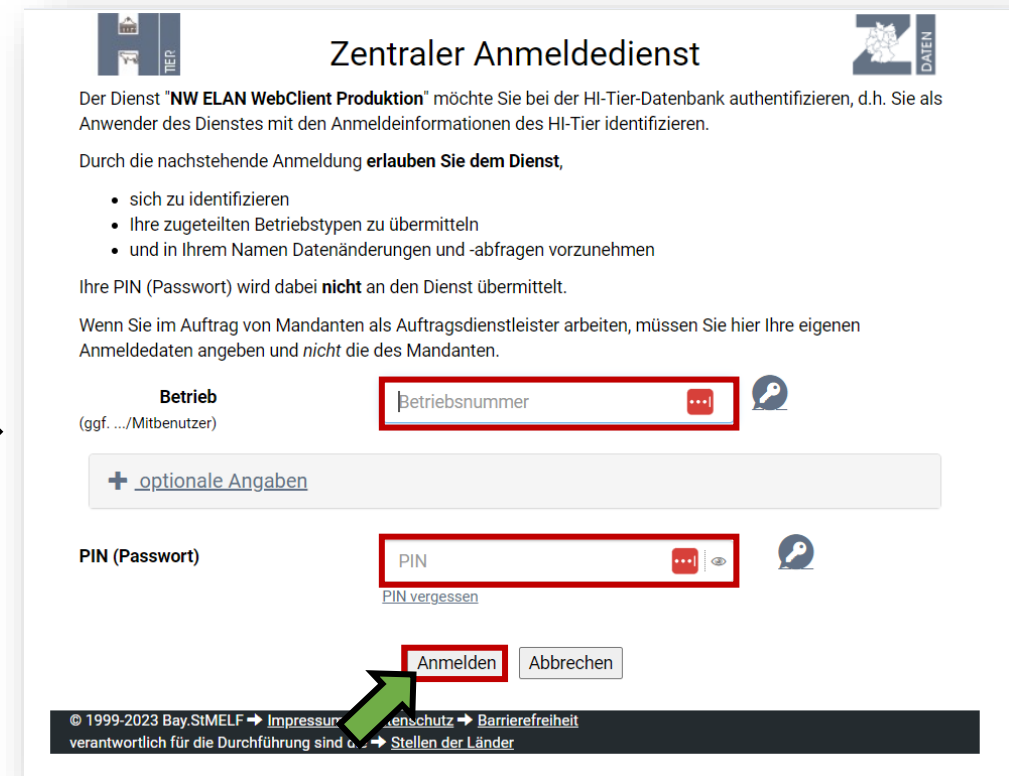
HI TIER

Zentraler Anmeldedienst

ZI DATEN

Der Dienst "**NW ELAN WebClient Produktion**" möchte Sie bei der HI-Tier-Datenbank authentifizieren, d.h. Sie als Anwender des Dienstes mit den Anmeldeinformationen des HI-Tier identifizieren.

Durch die nachstehende Anmeldung **erlauben Sie dem Dienst**,

- sich zu identifizieren
- Ihre zugeteilten Betriebstypen zu übermitteln
- und in Ihrem Namen Datenänderungen und -abfragen vorzunehmen

Ihre PIN (Passwort) wird dabei **nicht** an den Dienst übermittelt.

Wenn Sie im Auftrag von Mandanten als Auftragsdienstleister arbeiten, müssen Sie hier Ihre eigenen Anmeldedaten angeben und *nicht* die des Mandanten.

**Betrieb**
(ggf. .../Mitbenutzer)

Betriebsnummer

+ optionale Angaben

**PIN (Passwort)**

PIN

PIN vergessen

Anmelden Abbrechen

© 1999-2023 Bay.StMELF ➔ Impressum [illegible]tenschutz ➔ Barrierefreiheit
verantwortlich für die Durchführung sind d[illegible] ➔ Stellen der Länder